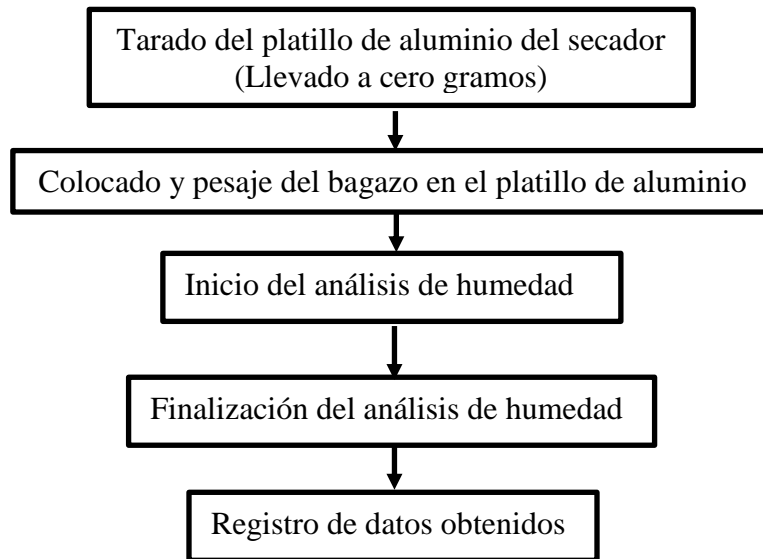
Tarado del platillo de aluminio del secador
(Llevado a cero gramos)

Colocado y pesaje del bagazo en el platillo de aluminio

Inicio del análisis de humedad

Finalización del análisis de humedad

Registro de datos obtenidos